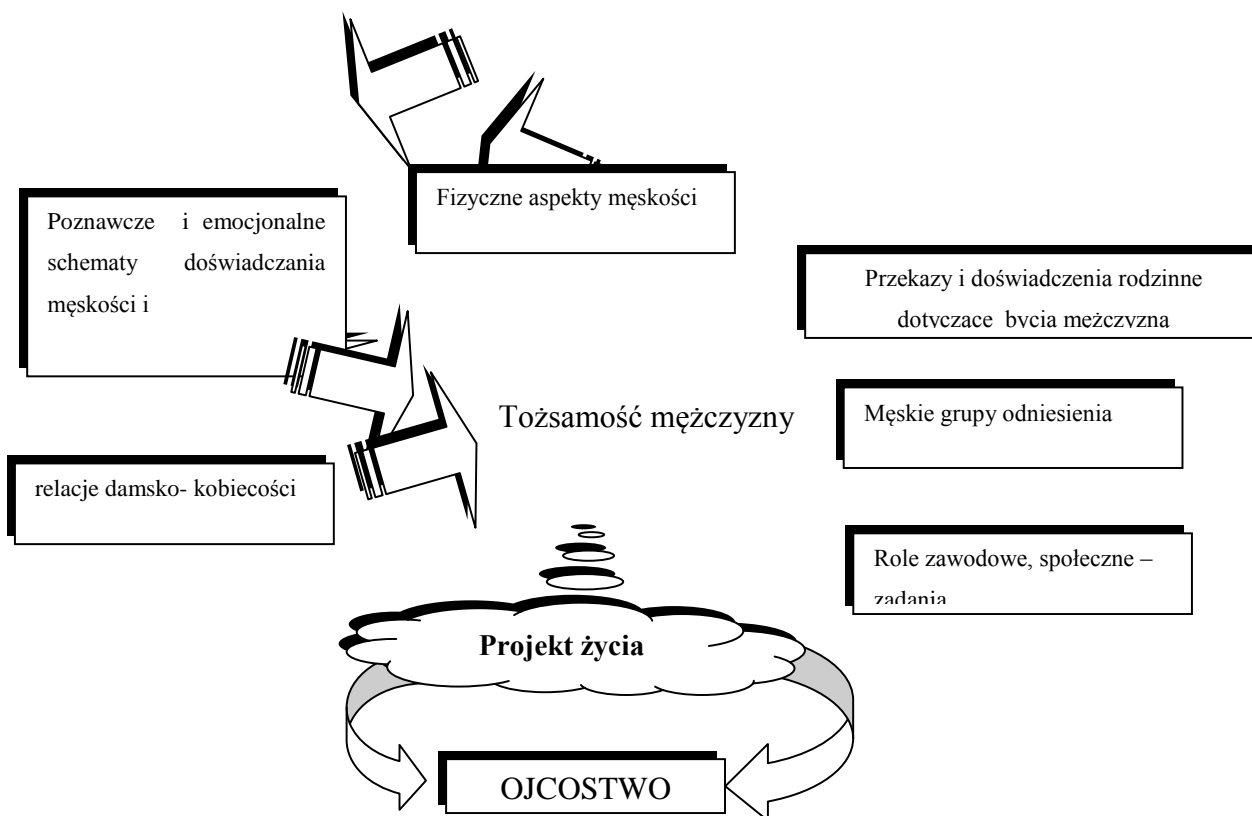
Fizyczne aspekty męskości

Poznawcze i emocjonalne schematy doświadczania męskości i

Przekazy i doświadczenia rodzinne dotvczace bvcia meżczvzna

Tożsamość mężczyzny

Męskie grupy odniesienia

relacje damsko- kobiecości

Role zawodowe, społeczne – zadania

Projekt życia

OJCOSTWO